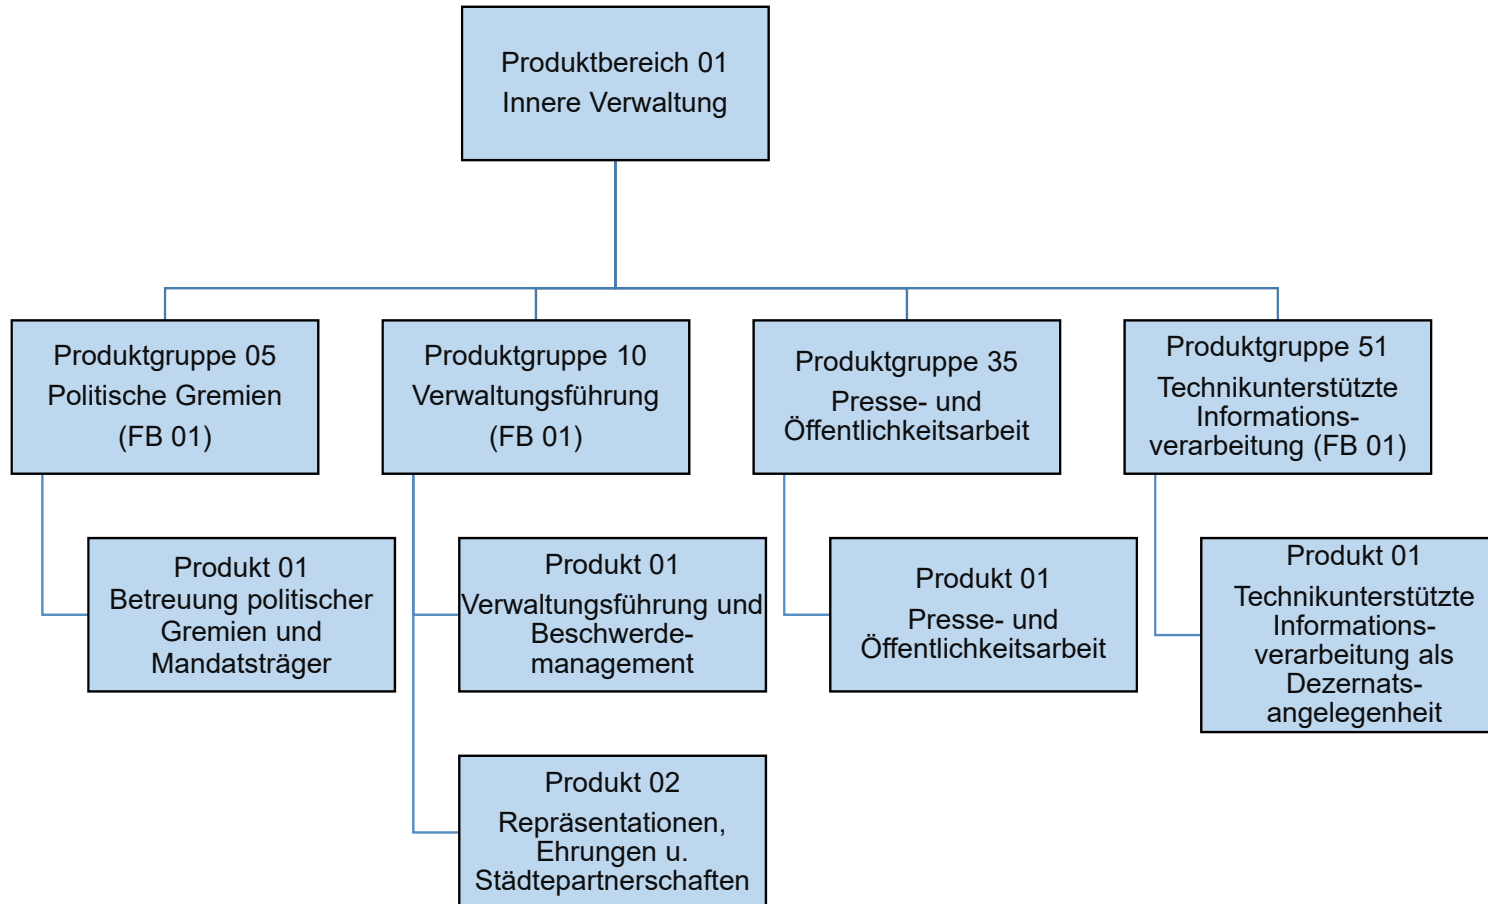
Produktbereich 01
Innere Verwaltung

Produktgruppe 05
Politische Gremien
(FB 01)

Produkt 01
Betreuung politischer Gremien und Mandatsträger

Produktgruppe 10
Verwaltungsführung
(FB 01)

Produkt 01
Verwaltungsführung und Beschwerdemanagement

Produkt 02
Repräsentationen, Ehrungen u. Städtepartnerschaften

Produktgruppe 35
Presse- und Öffentlichkeitsarbeit

Produkt 01
Presse- und Öffentlichkeitsarbeit

Produktgruppe 51
Technikunterstützte Informationsverarbeitung (FB 01)

Produkt 01
Technikunterstützte Informationsverarbeitung als Dezernatsangelegenheit